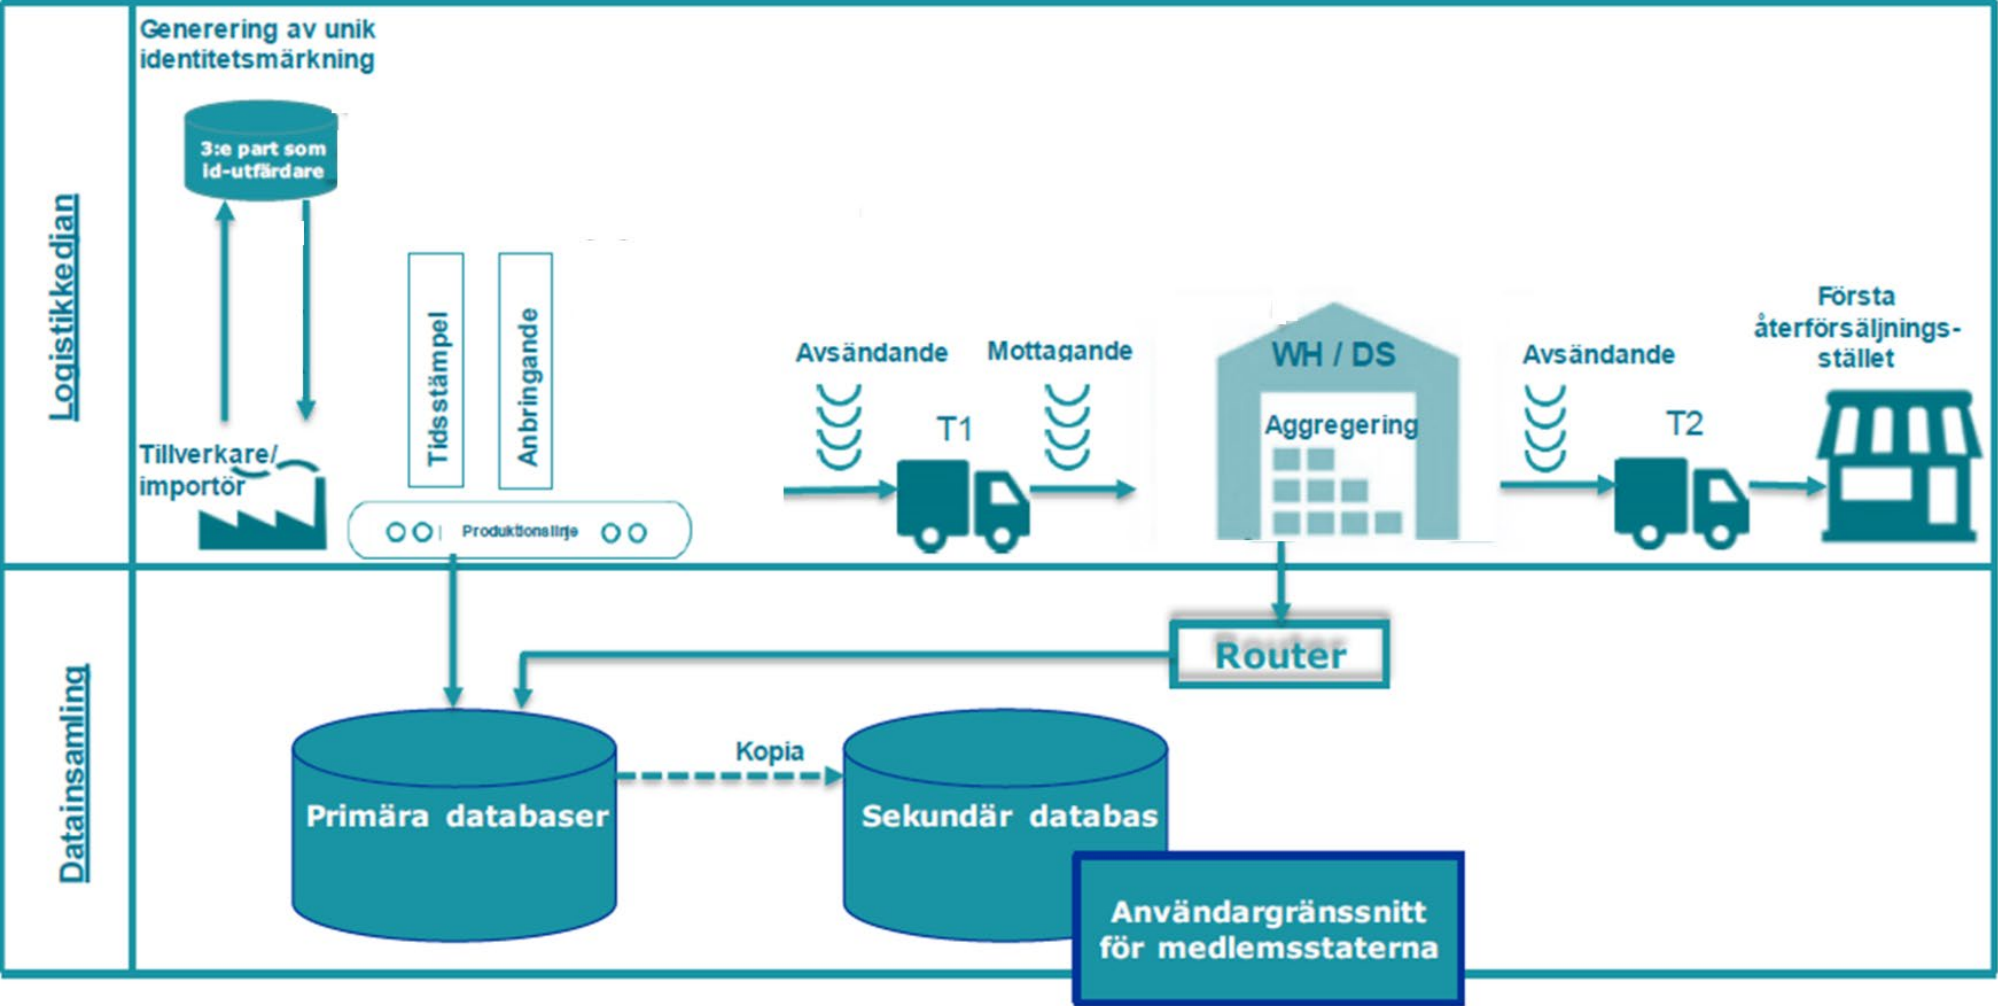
Logistikkedjan

Generering av unik identitetsmärkning

3:e part som id-utfärdare

Tillverkare/ importör

Tidsstämpel

Anbringande

Produktionslinje

Avsändande

Mottagande

T1

WH / DS

Aggregering

Avsändande

T2

Första återförsäljningsstället

Datainsamling

Router

Primära databaser

Kopia

Sekundär databas

Användargränssnitt för medlemsstaterna